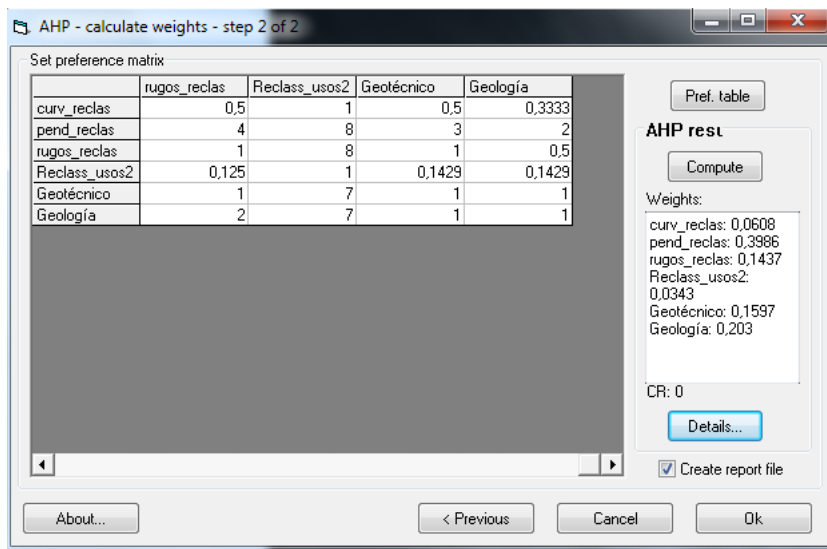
AHP - calculate weights - step 2 of 2

Set preference matrix

| | rugos_reclas | Reclass_usos2 | Geotécnico | Geología |
|---|---|---|---|---|
| curv_reclas | 0,5 | 1 | 0,5 | 0,3333 |
| pend_reclas | 4 | 8 | 3 | 2 |
| rugos_reclas | 1 | 8 | 1 | 0,5 |
| Reclass_usos2 | 0,125 | 1 | 0,1429 | 0,1429 |
| Geotécnico | 1 | 7 | 1 | 1 |
| Geología | 2 | 7 | 1 | 1 |

Pref. table

AHP resu

Compute

Weights:

curv_reclas: 0,0608
pend_reclas: 0,3986
rugos_reclas: 0,1437
Reclass_usos2: 0,0343
Geotécnico: 0,1597
Geología: 0,203

CR: 0

Details...

Create report file

About...

< Previous

Cancel

Ok